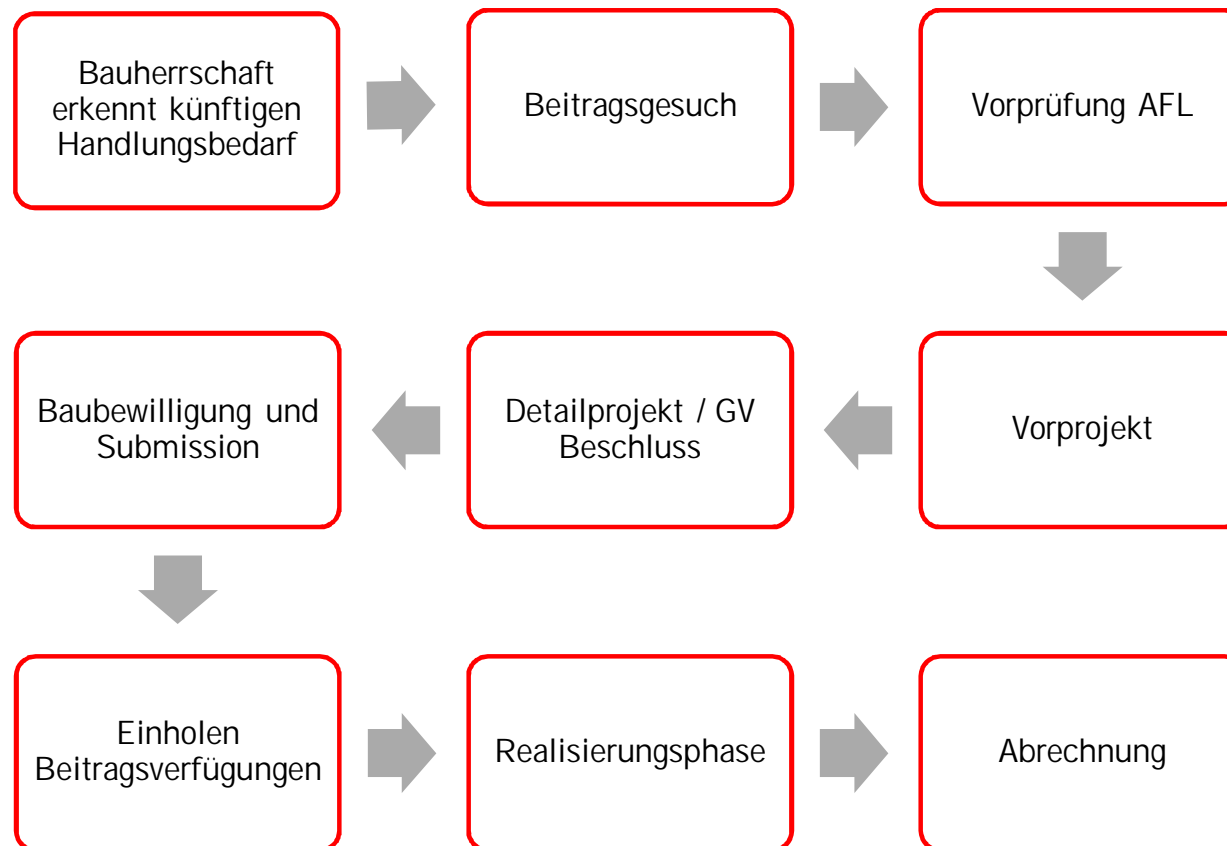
Bauherrschaft erkennt künftigen Handlungsbedarf

Beitragsgesuch

Vorprüfung AFL

Vorprojekt

Detailprojekt / GV Beschluss

Baubewilligung und Submission

Einholen Beitragsverfügungen

Realisierungsphase

Abrechnung